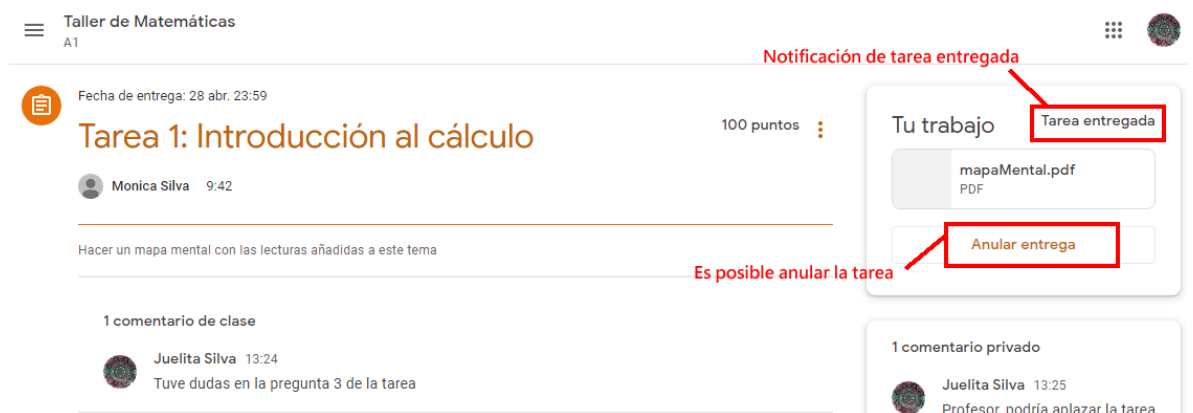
Taller de Matemáticas
A1

Notificación de tarea entregada

Fecha de entrega: 28 abr. 23:59

Tarea 1: Introducción al cálculo

100 puntos

Monica Silva 9:42

Hacer un mapa mental con las lecturas añadidas a este tema

Tu trabajo

Tarea entregada

mapaMental.pdf
PDF

Anular entrega

Es posible anular la tarea

1 comentario de clase

Juelita Silva 13:24
Tuve dudas en la pregunta 3 de la tarea

1 comentario privado

Juelita Silva 13:25
Profesor, podría aplazar la tarea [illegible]